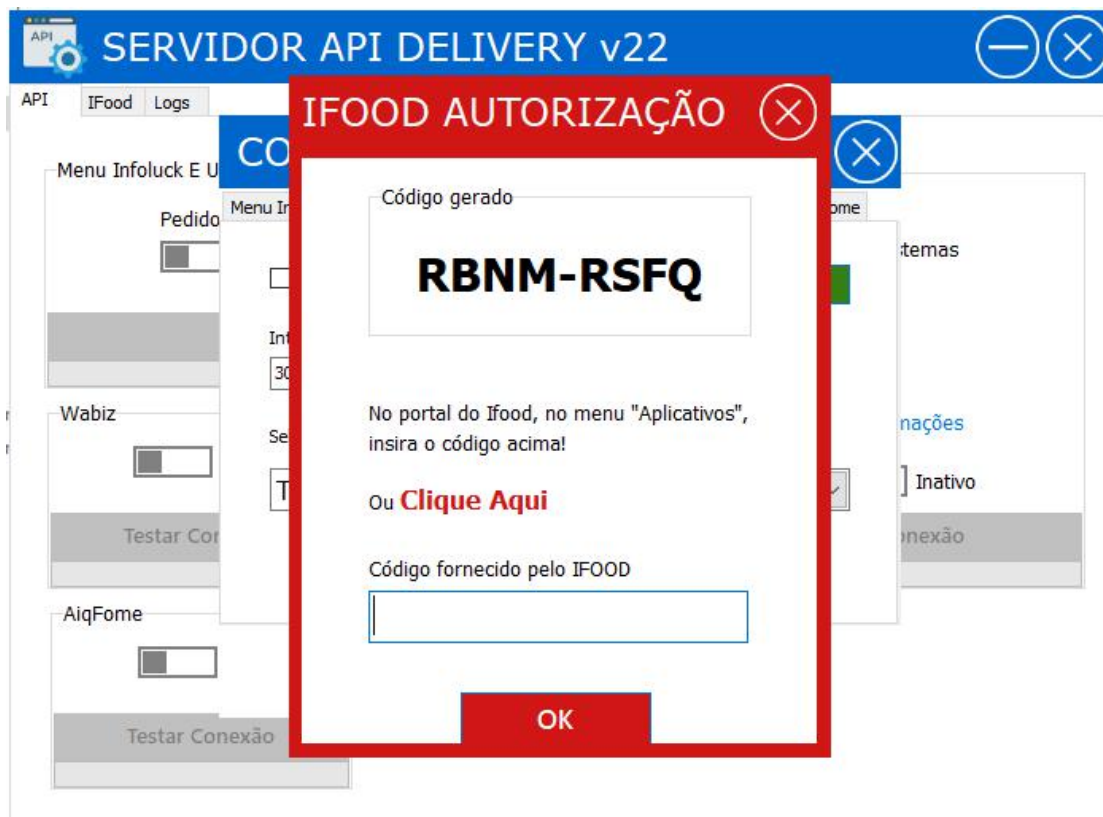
API

SERVIDOR API DELIVERY v22

API IFood Logs

Menu Infoluck E U

Pedido

Wabiz

Testar Cor

AiqFome

Testar Conexão

CO

Menu In

Inf

30

Se

T

ome

temas

nações

Inativo

nexão

IFOOD AUTORIZAÇÃO

Código gerado

RBNM-RSFQ

No portal do Ifood, no menu "Aplicativos", insira o código acima!

Ou Clique Aqui

Código fornecido pelo IFOOD

OK